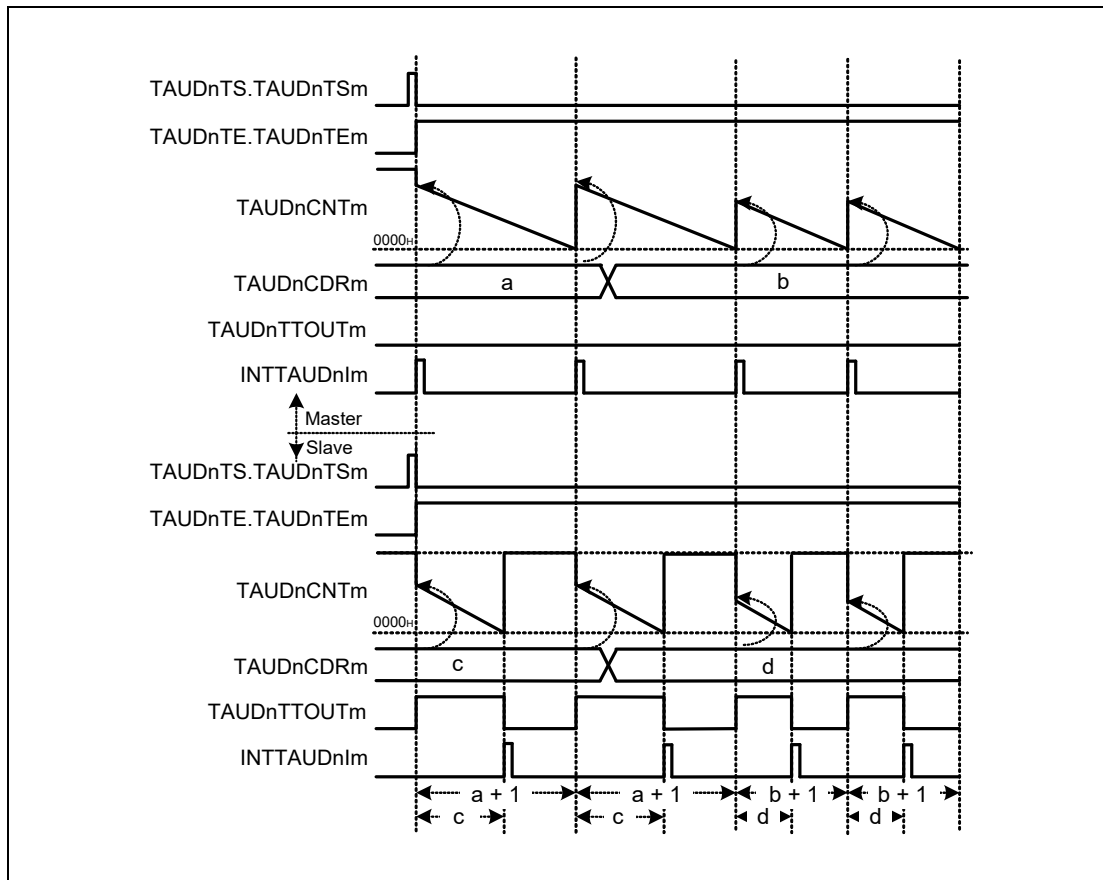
TAUDnTS.TAUDnTSm

TAUDnTE.TAUDnTEm

TAUDnCNTm

$0000_H$

TAUDnCDRm

a

b

TAUDnTTOUTm

INTTAUDnIm

Master

Slave

TAUDnTS.TAUDnTSm

TAUDnTE.TAUDnTEm

TAUDnCNTm

$0000_H$

TAUDnCDRm

c

d

TAUDnTTOUTm

INTTAUDnIm

a + 1

a + 1

b + 1

b + 1

c

c

d

d